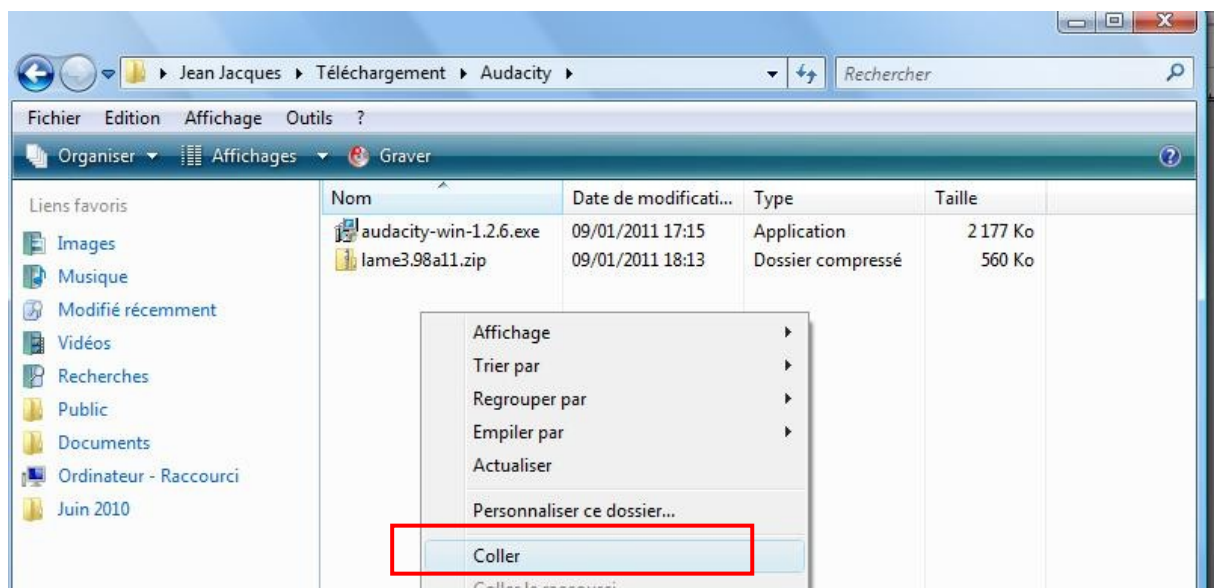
▸ Jean Jacques ▸ Téléchargement ▸ Audacity ▸

Rechercher

Fichier Edition Affichage Outils ?

Organiser ▾ Affichages ▾ Graver

Liens favoris
Images
Musique
Modifié récemment
Vidéos
Recherches
Public
Documents
Ordinateur - Raccourci
Juin 2010

| Nom | Date de modificati... | Type | Taille |
|---|---|---|---|
| audacity-win-1.2.6.exe | 09/01/2011 17:15 | Application | 2 177 Ko |
| lame3.98a11.zip | 09/01/2011 18:13 | Dossier compressé | 560 Ko |

Affichage
Trier par
Regrouper par
Empiler par
Actualiser
Personnaliser ce dossier...
Coller
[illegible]